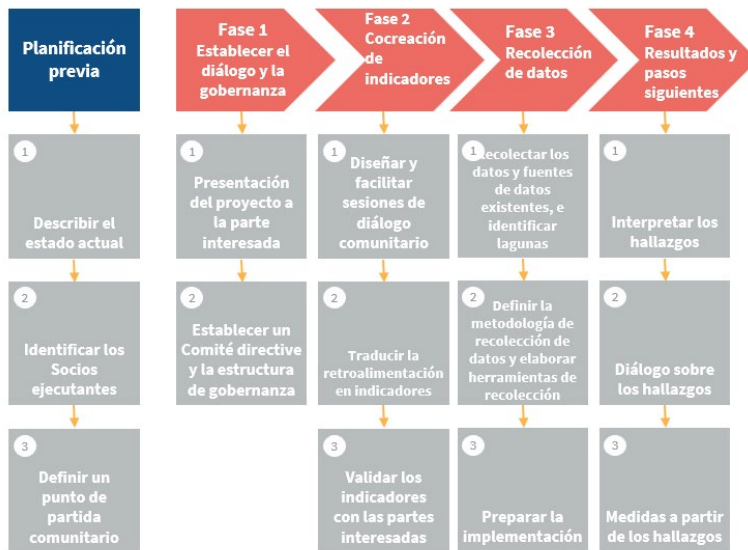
Planificación previa

Fase 1
Establecer el diálogo y la gobernanza

Fase 2
Cocreación de indicadores

Fase 3
Recolección de datos

Fase 4
Resultados y pasos siguientes

1
Describir el estado actual

2
Identificar los Socios ejecutantes

3
Definir un punto de partida comunitario

1
Presentación del proyecto a la parte interesada

2
Establecer un Comité directive y la estructura de gobernanza

1
Diseñar y facilitar sesiones de diálogo comunitario

2
Traducir la retroalimentación en indicadores

3
Validar los indicadores con las partes interesadas

1
Recolectar los datos y fuentes de datos existentes, e identificar lagunas

2
Definir la metodología de recolección de datos y elaborar herramientas de recolección

3
Preparar la implementación

1
Interpretar los hallazgos

2
Diálogo sobre los hallazgos

3
Medidas a partir de los hallazgos